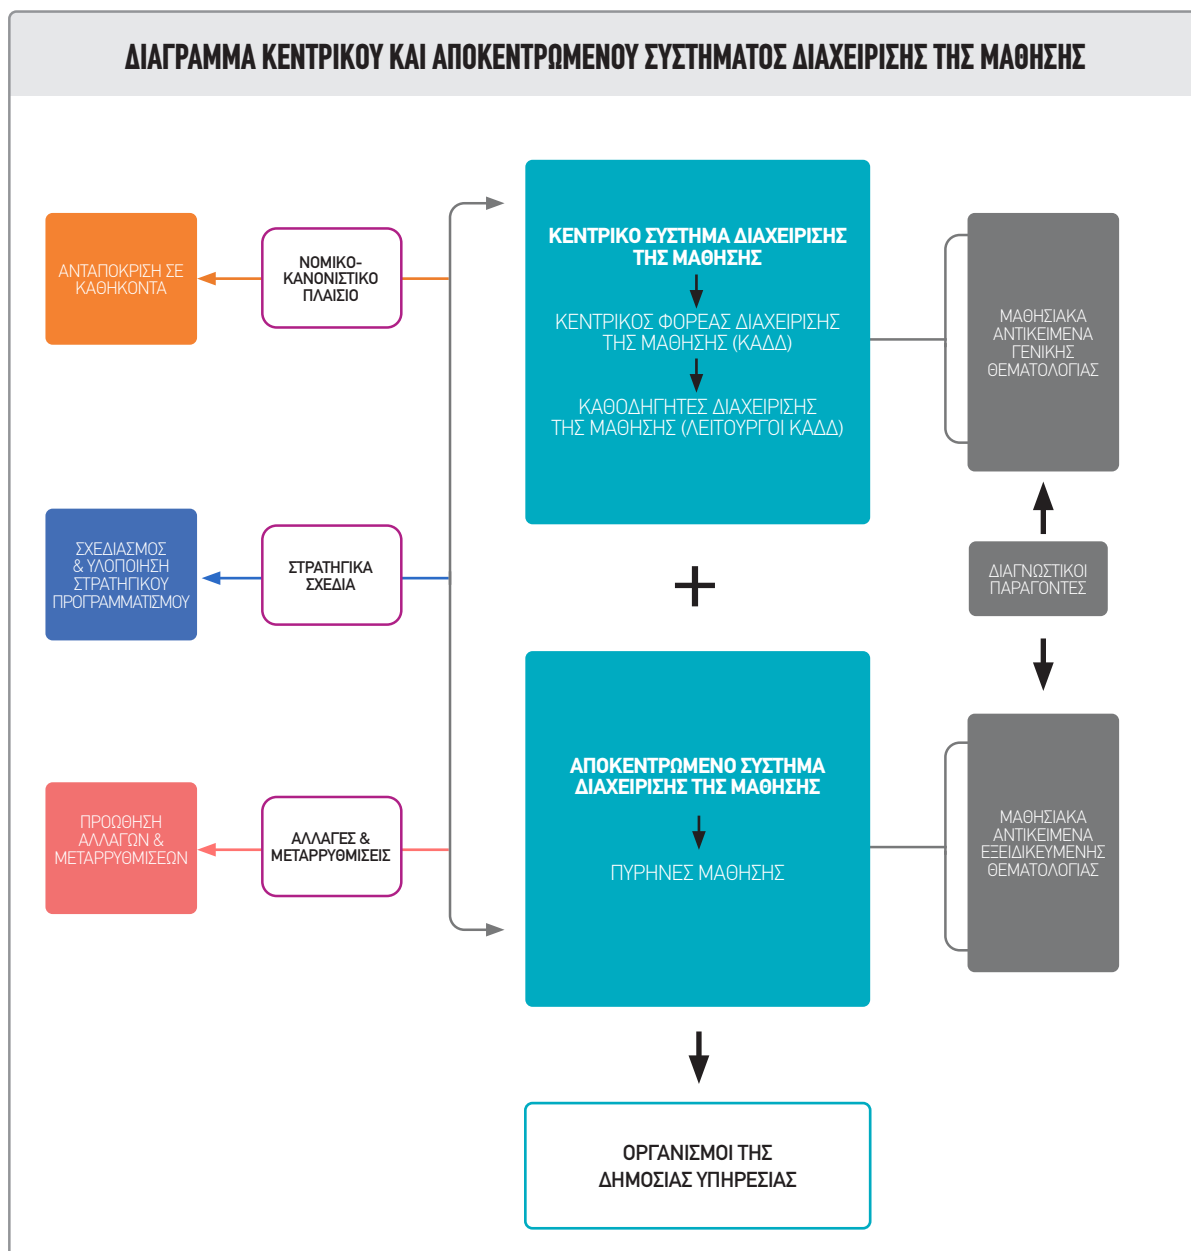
ΔΙΑΓΡΑΜΜΑ ΚΕΝΤΡΙΚΟΥ ΚΑΙ ΑΠΟΚΕΝΤΡΩΜΕΝΟΥ ΣΥΣΤΗΜΑΤΟΣ ΔΙΑΧΕΙΡΙΣΗΣ ΤΗΣ ΜΑΘΗΣΗΣ

ΑΝΤΑΠΟΚΡΙΣΗ ΣΕ ΚΑΘΗΚΟΝΤΑ

ΝΟΜΙΚΟ-ΚΑΝΟΝΙΣΤΙΚΟ ΠΛΑΙΣΙΟ

ΣΧΕΔΙΑΣΜΟΣ & ΥΛΟΠΟΙΗΣΗ ΣΤΡΑΤΗΓΙΚΟΥ ΠΡΟΓΡΑΜΜΑΤΙΣΜΟΥ

ΣΤΡΑΤΗΓΙΚΑ ΣΧΕΔΙΑ

ΠΡΟΩΘΗΣΗ ΑΛΛΑΓΩΝ & ΜΕΤΑΡΡΥΘΜΙΣΕΩΝ

ΑΛΛΑΓΕΣ & ΜΕΤΑΡΡΥΘΜΙΣΕΙΣ

ΚΕΝΤΡΙΚΟ ΣΥΣΤΗΜΑ ΔΙΑΧΕΙΡΙΣΗΣ ΤΗΣ ΜΑΘΗΣΗΣ

ΚΕΝΤΡΙΚΟΣ ΦΟΡΕΑΣ ΔΙΑΧΕΙΡΙΣΗΣ ΤΗΣ ΜΑΘΗΣΗΣ (ΚΑΔΔ)

ΚΑΘΟΔΗΓΗΤΕΣ ΔΙΑΧΕΙΡΙΣΗΣ ΤΗΣ ΜΑΘΗΣΗΣ (ΛΕΙΤΟΥΡΓΟΙ ΚΑΔΔ)

+

ΑΠΟΚΕΝΤΡΩΜΕΝΟ ΣΥΣΤΗΜΑ ΔΙΑΧΕΙΡΙΣΗΣ ΤΗΣ ΜΑΘΗΣΗΣ

ΠΥΡΗΝΕΣ ΜΑΘΗΣΗΣ

ΜΑΘΗΣΙΑΚΑ ΑΝΤΙΚΕΙΜΕΝΑ ΓΕΝΙΚΗΣ ΘΕΜΑΤΟΛΟΓΙΑΣ

ΔΙΑΓΝΩΣΤΙΚΟΙ ΠΑΡΑΓΟΝΤΕΣ

ΜΑΘΗΣΙΑΚΑ ΑΝΤΙΚΕΙΜΕΝΑ ΕΞΕΙΔΙΚΕΥΜΕΝΗΣ ΘΕΜΑΤΟΛΟΓΙΑΣ

ΟΡΓΑΝΙΣΜΟΙ ΤΗΣ ΔΗΜΟΣΙΑΣ ΥΠΗΡΕΣΙΑΣ